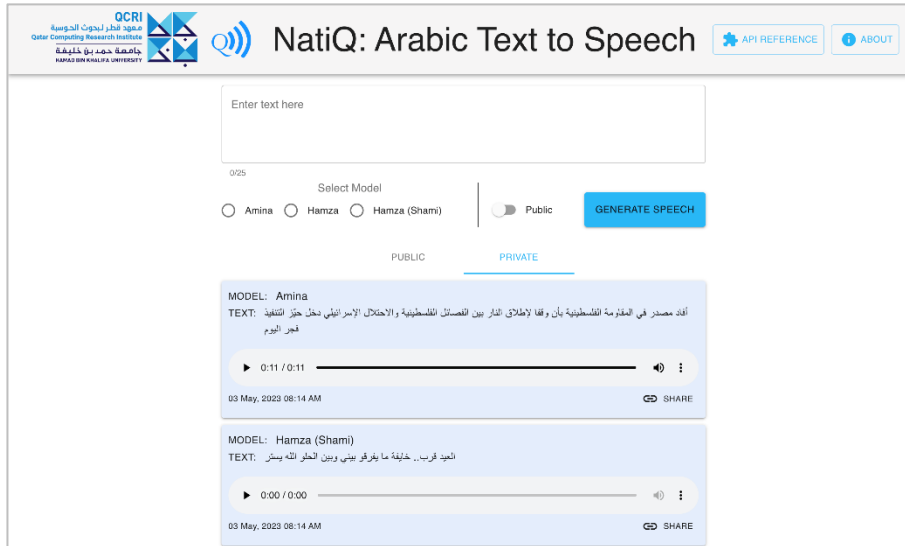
QCRI
معهد قطر لبحوث الحوسبة
Qatar Computing Research Institute
جامعة حمد بن خليفة
HAMAD BIN KHALIFA UNIVERSITY

NatiQ: Arabic Text to Speech

API REFERENCE
ABOUT

Enter text here

0/25

Select Model

Amina
Hamza
Hamza (Shami)

Public

GENERATE SPEECH

PUBLIC
PRIVATE

MODEL: Amina
TEXT: أفاد مصدر في المقاومة الفلسطينية بأن وقفا لإطلاق النار بين الفصائل الفلسطينية والاحتلال الإسرائيلي دخل حيّز التنفيذ فجر اليوم

0:11 / 0:11

03 May, 2023 08:14 AM
SHARE

MODEL: Hamza (Shami)
TEXT: العيد قرب.. خليفة ما يفرق بيني وبين الحلو الله يستر

0:00 / 0:00

03 May, 2023 08:14 AM
SHARE